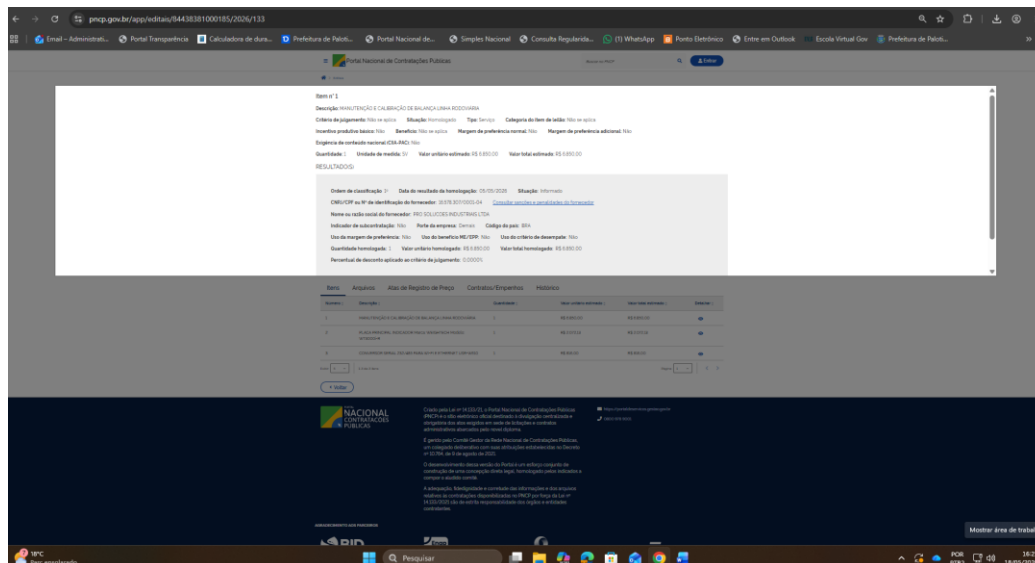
pncp.gov.br/app/editais/84438381000185/2026/133

Email – Administrati... Portal Transparência Calculadora de dura... Prefeitura de Paloti... Portal Nacional de... Simples Nacional Consulta Regularida... (1) WhatsApp Ponto Eletrônico Entre em Outlook Escola Virtual Gov Prefeitura de Paloti...

Portal Nacional de Contratações Públicas Buscar no PNCP Entrar

Item nº 1

Descrição: MANUTENÇÃO E CALIBRAÇÃO DE BALANÇA LINHA RODOVIARIA

Critério de julgamento: Não se aplica Situação: Homologado Tipo: Serviço Categoria do item de leilão: Não se aplica

Incentivo produtivo básico: Não Benefício: Não se aplica Margem de preferência normal: Não Margem de preferência adicional: Não

Exigência de conteúdo nacional (CIA-PAC): Não

Quantidade: 1 Unidade de medida: SV Valor unitário estimado: R$ 6.850,00 Valor total estimado: R$ 6.850,00

RESULTADO(S)

Ordem de classificação: 1º Data do resultado da homologação: 05/05/2026 Situação: Informado

CNPJ/CPF ou Nº de identificação do fornecedor: 10.678.307/0001-04 Consultar sanções e penalidades do fornecedor

Nome ou razão social do fornecedor: PRO SOLUCOES INDUSTRIAIS LTDA

Indicador de subcontratação: Não Porte da empresa: Demais Código do país: BRA

Uso da margem de preferência: Não Uso do benefício ME/EPP: Não Uso do critério de desempate: Não

Quantidade homologada: 1 Valor unitário homologado: R$ 5.890,00 Valor total homologado: R$ 5.890,00

Percentual de desconto aplicado ao critério de julgamento: 0,0000%

Itens Arquivos Atas de Registro de Preço Contratos/Empenhos Histórico

| Número | Descrição | Quantidade | Valor unitário estimado | Valor total estimado | Detalhar |
|---|---|---|---|---|---|
| 1 | MANUTENÇÃO E CALIBRAÇÃO DE BALANÇA LINHA RODOVIARIA | 1 | R$ 6.850,00 | R$ 6.850,00 | |
| 2 | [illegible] | 1 | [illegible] | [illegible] | |
| 3 | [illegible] | 1 | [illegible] | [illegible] | |

Voltar

NACIONAL CONTRATAÇÕES PÚBLICAS

Criado pela Lei nº 14.133/21, o Portal Nacional de Contratações Públicas (PNCP) é o sítio eletrônico oficial destinado à divulgação centralizada e obrigatória dos atos exigidos em sede de licitações e contratos administrativos abarcados pelo novel diploma.

É gerido pelo Comitê Gestor da Rede Nacional de Contratações Públicas, um colegiado deliberativo com suas atribuições estabelecidas no Decreto nº 10.764, de 9 de agosto de 2021.

O desenvolvimento dessa versão do Portal é um esforço conjunto de construção de uma concepção direta legal, homologado pelos indicados a compor o aludido comitê.

A adequação, fidedignidade e corretude das informações e dos arquivos relativos às contratações disponibilizados no PNCP por força da Lei nº 14.133/2021 são de estrita responsabilidade dos órgãos e entidades contratantes.

Mostrar área de trabal

18°C

Pesquisar

POR